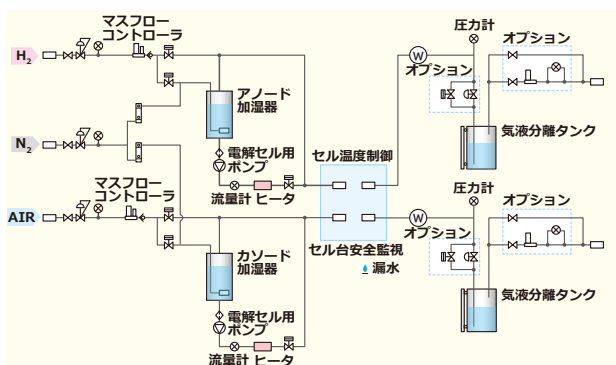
マスフローコントローラ

$H_2$

$N_2$

AIR

マスフローコントローラ

アノード加湿器

電解セル用ポンプ

流量計 ヒータ

カソード加湿器

電解セル用ポンプ

流量計 ヒータ

セル温度制御

セル台安全監視

漏水

圧力計

オプション

オプション

気液分離タンク

圧力計

オプション

オプション

気液分離タンク